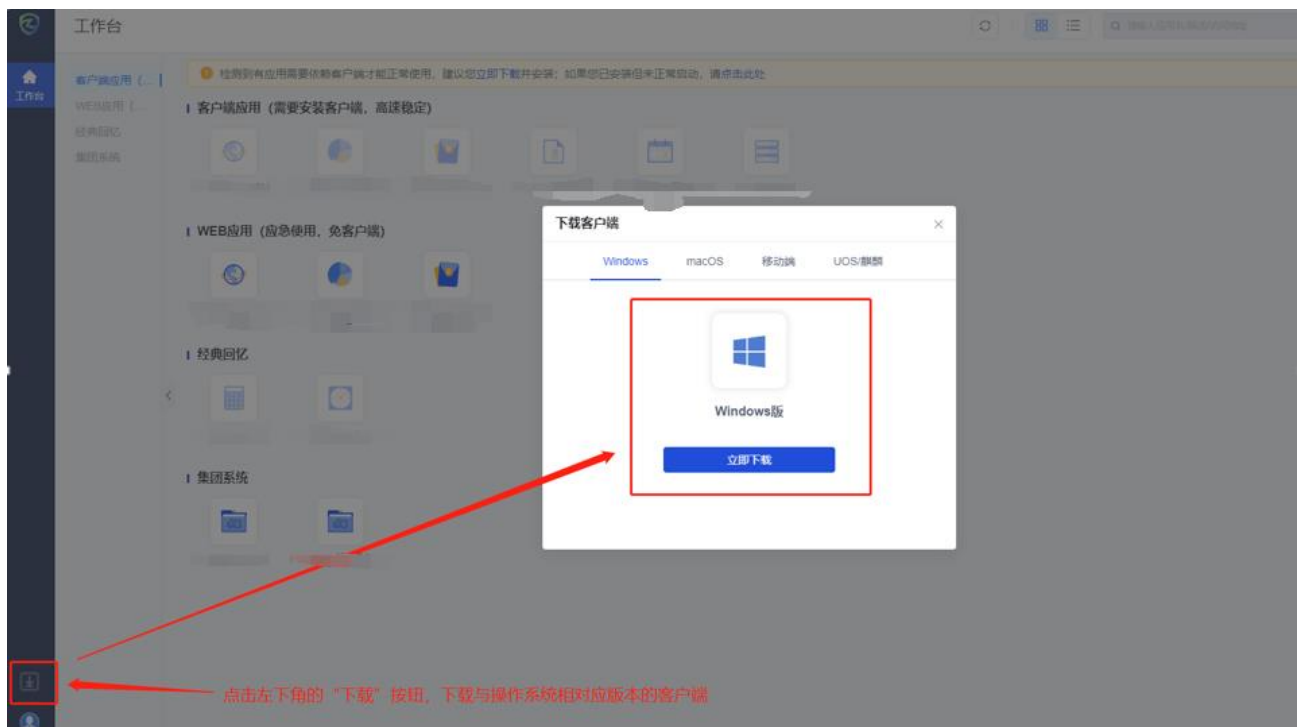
工作台

工作台

客户端应用（...
WEB应用（...
经典回忆
集团系统

检测到有应用需要依赖客户端才能正常使用，建议您立即下载并安装；如果您已安装但未正常启动，请点击此处

客户端应用（需要安装客户端，高速稳定）

WEB应用（应急使用，免客户端）

经典回忆

集团系统

下载客户端

Windows　macOS　移动端　UOS/麒麟

Windows版

立即下载

点击左下角的“下载”按钮，下载与操作系统相对应版本的客户端